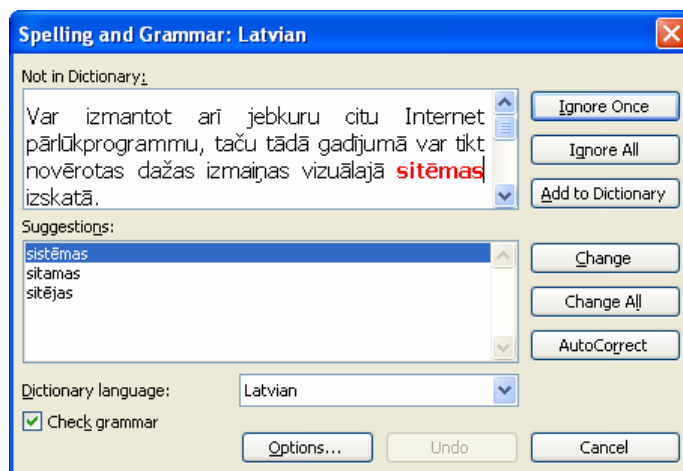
Spelling and Grammar: Latvian

Not in Dictionary:

Var izmantot arī jebkuru citu Internet pārlūkprogrammu, taču tādā gadījumā var tikt novērotas dažas izmaiņas vizuālajā sitēmas izskatā.

Ignore Once

Ignore All

Add to Dictionary

Suggestions:

sistēmas
sitamas
sitējas

Change

Change All

AutoCorrect

Dictionary language: Latvian

Check grammar

Options...

Undo

Cancel